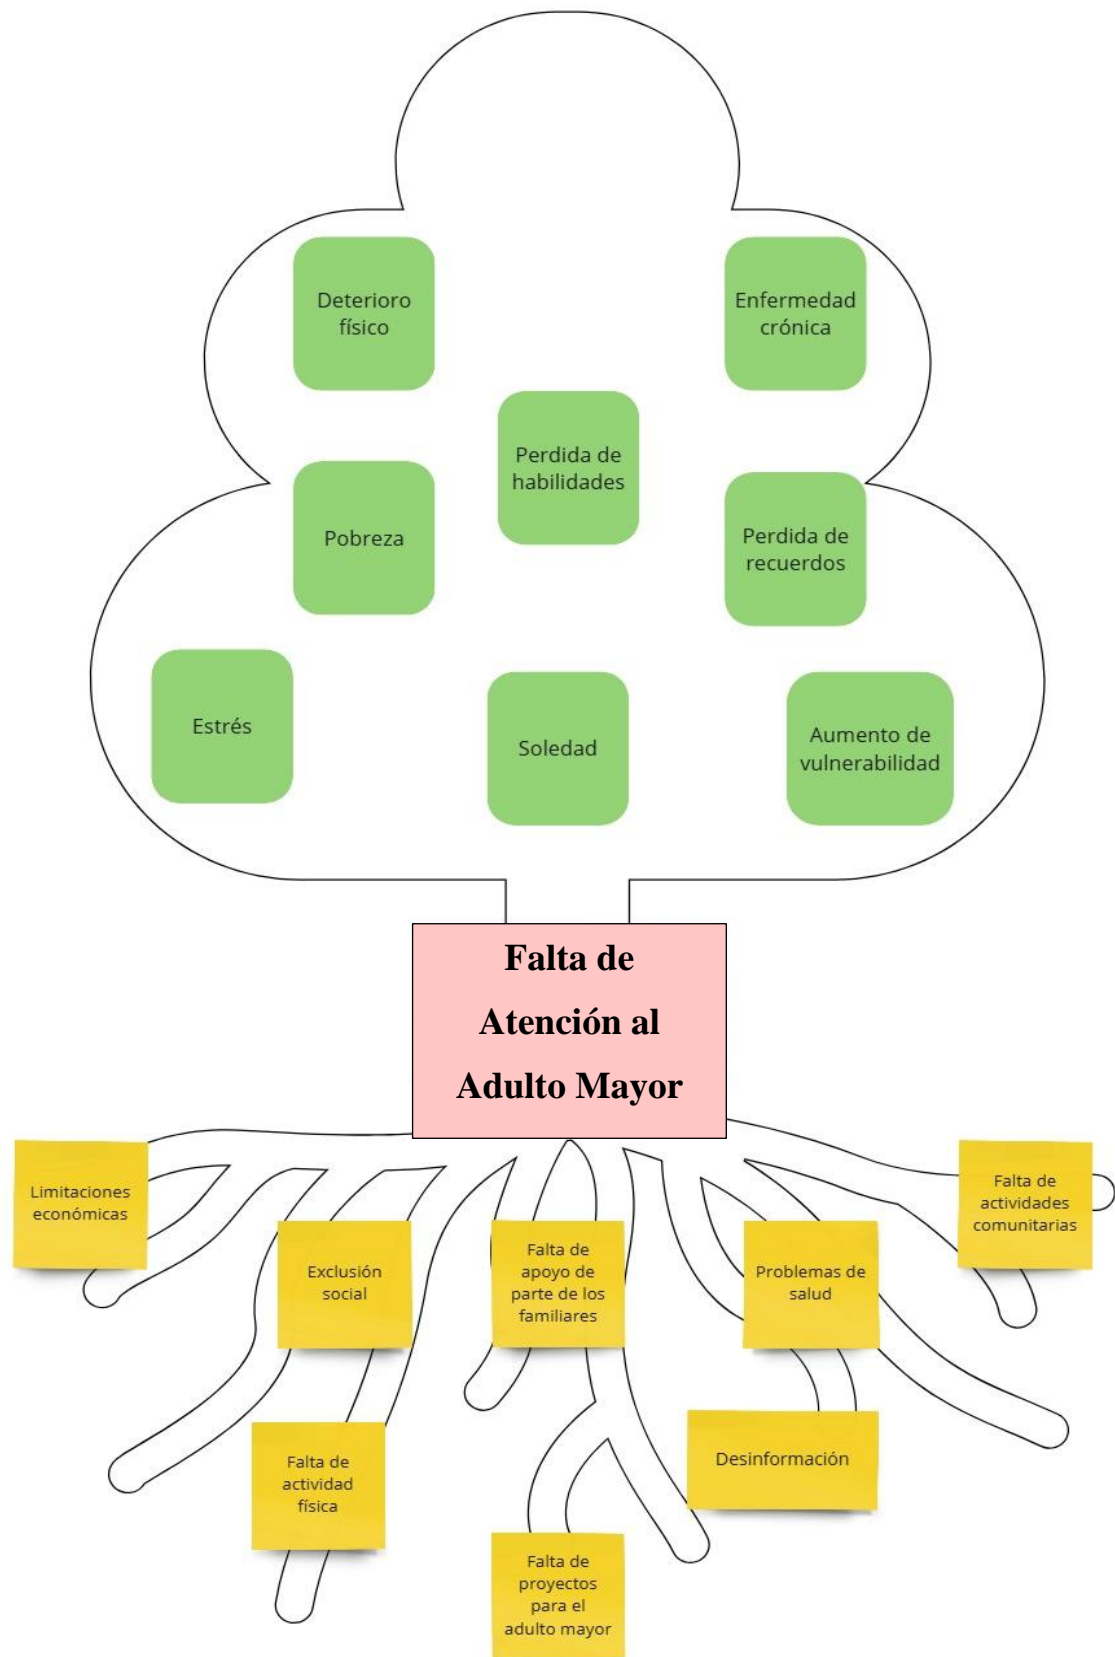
Deterioro físico

Enfermedad crónica

Perdida de habilidades

Pobreza

Perdida de recuerdos

Estrés

Soledad

Aumento de vulnerabilidad

Falta de Atención al Adulto Mayor

Limitaciones económicas

Falta de actividades comunitarias

Exclusión social

Falta de apoyo de parte de los familiares

Problemas de salud

Desinformación

Falta de actividad física

Falta de proyectos para el adulto mayor